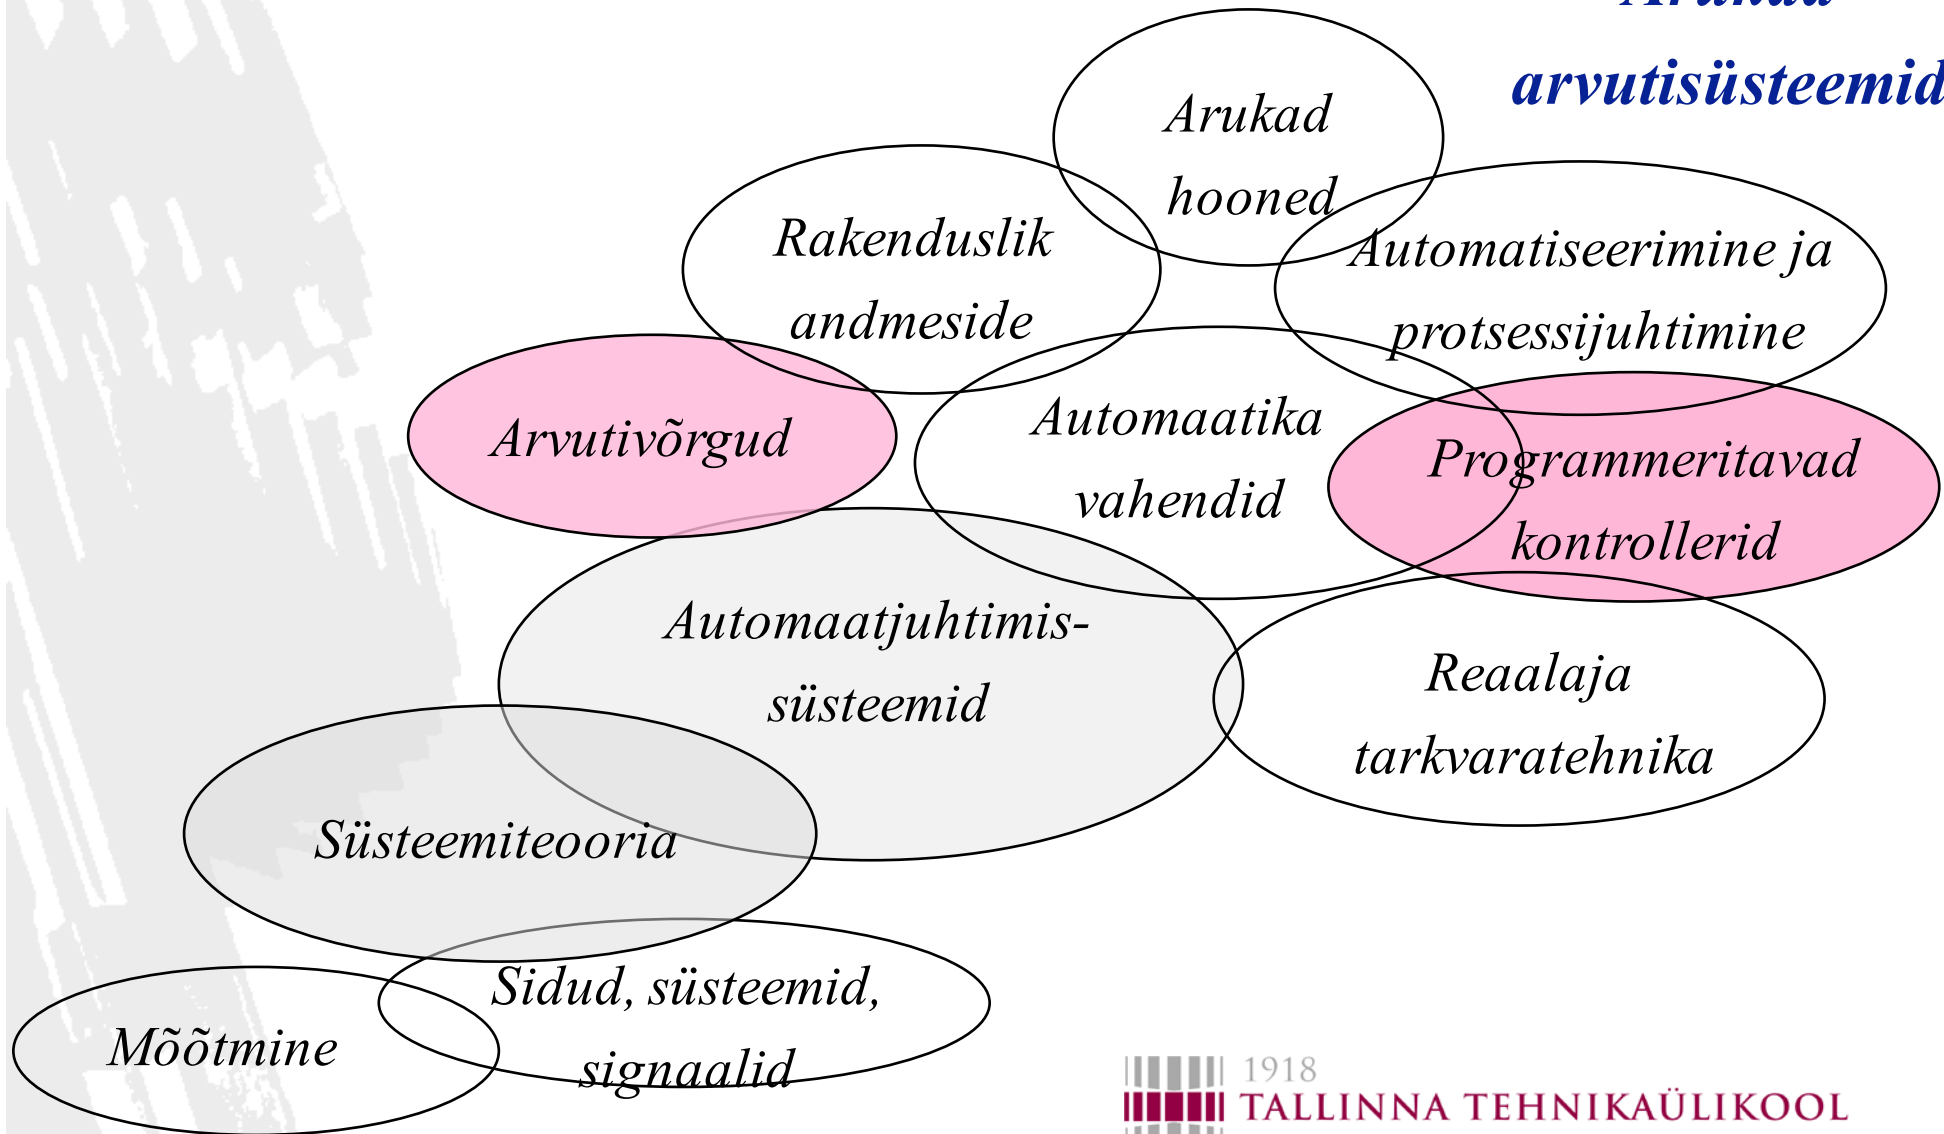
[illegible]
arvutisüsteemid

Arukad hooned

Rakenduslik andmeside

Automatiseerimine ja protsessijuhtimine

Arvutivõrgud

Automaatika vahendid

Programmeritavad kontrollerid

Automaatjuhtimissüsteemid

Reaalaja tarkvaratehnika

Süsteemiteooria

Sidud, süsteemid, signaalid

Mõõtmine

1918
TALLINNA TEHNIKAÜLIKOOL